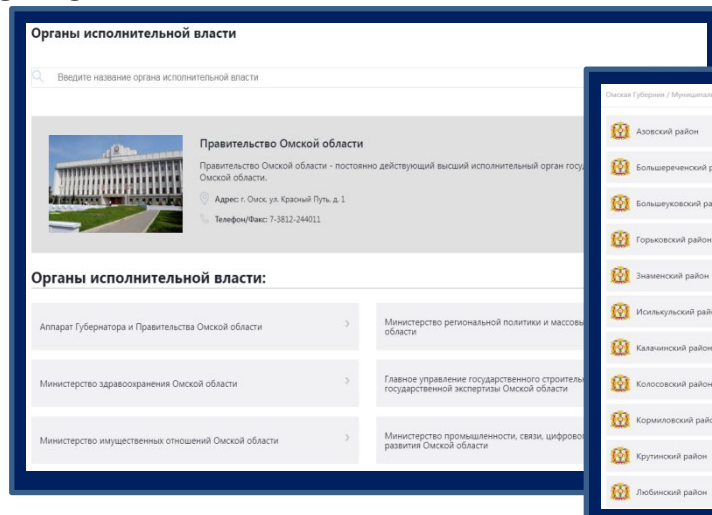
Органы исполнительной власти

Введите название органа исполнительной власти

Правительство Омской области

Правительство Омской области - постоянно действующий высший исполнительный орган госу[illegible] Омской области.

Адрес: г. Омск, ул. Красный Путь, д. 1

Телефон/Факс: 7-3812-244011

Органы исполнительной власти:

Аппарат Губернатора и Правительства Омской области

Министерство региональной политики и массовы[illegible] области

Министерство здравоохранения Омской области

Главное управление государственного строитель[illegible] государственной экспертизы Омской области

Министерство имущественных отношений Омской области

Министерство промышленности, связи, цифрово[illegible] развития Омской области

Омская Губерния / Муниципал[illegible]

Азовский район

Большереченский р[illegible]

Большеуковский ра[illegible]

Горьковский район

Знаменский район

Исилькульский рай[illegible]

Калачинский район

Колосовский район

Кормиловский райо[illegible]

Крутинский район

Любинский район